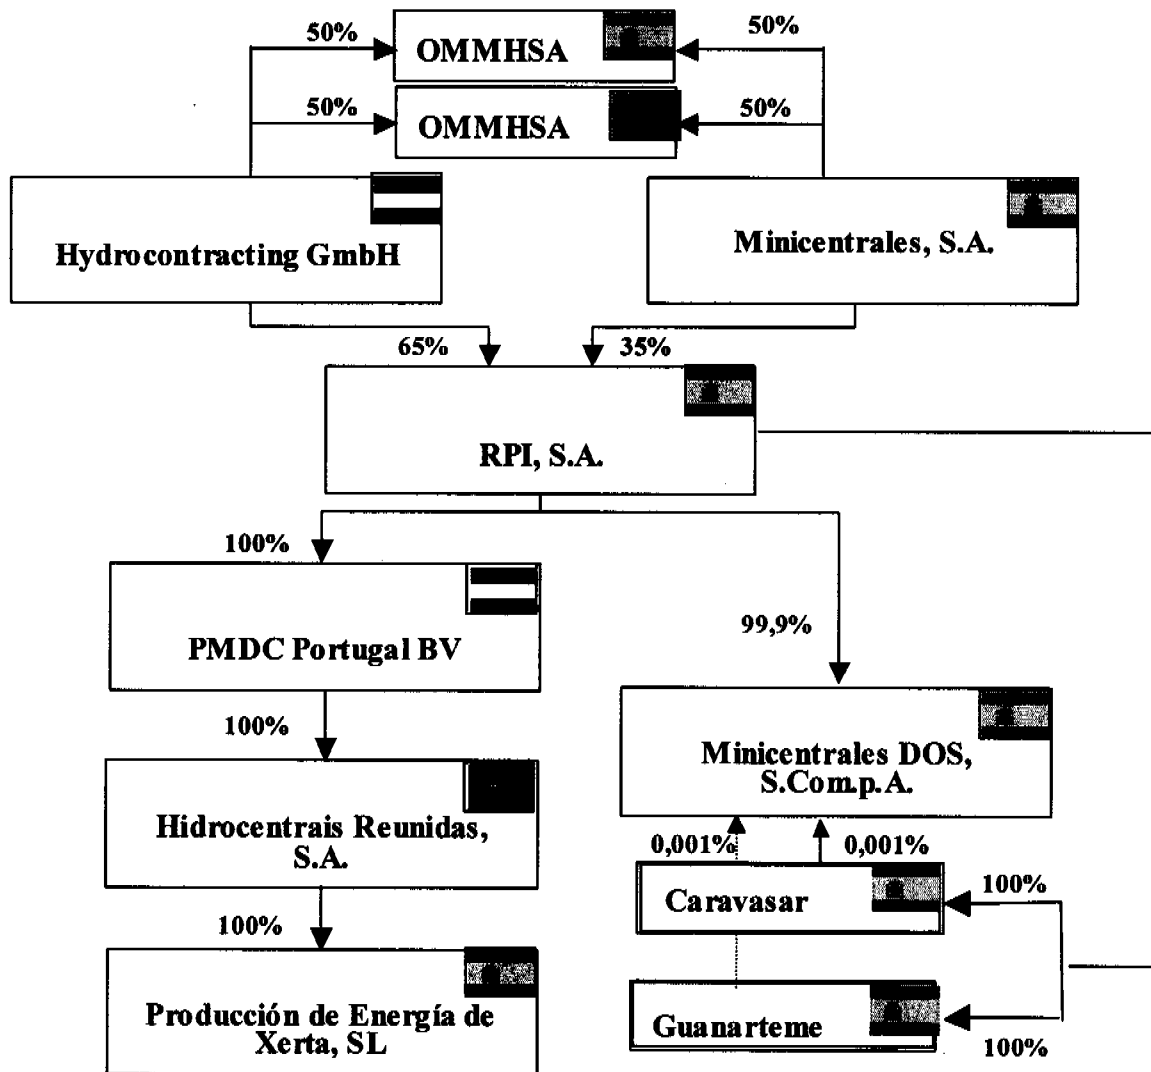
50%
OMMHSA
50%
50%
OMMHSA
50%
Hydrocontracting GmbH
Minicentrales, S.A.
65%
35%
RPI, S.A.
100%
PMDC Portugal BV
99,9%
Minicentrales DOS, S.Comp.A.
100%
Hidrocentrais Reunidas, S.A.
0,001%
0,001%
Caravasar
100%
100%
Producción de Energía de Xerta, SL
Guanarteme
100%